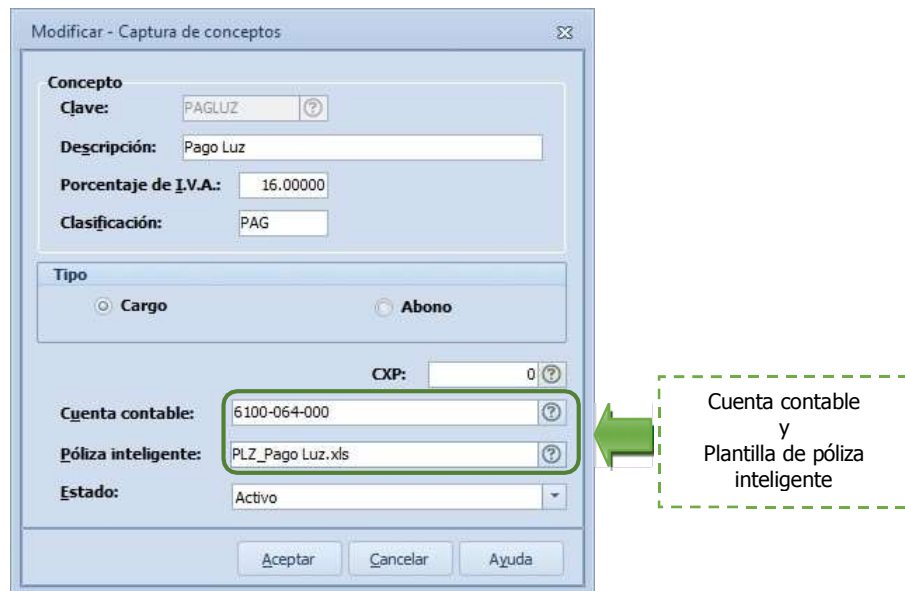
Modificar - Captura de conceptos

Concepto

Clave: PAGLUZ

Descripción: Pago Luz

Porcentaje de I.V.A.: 16.00000

Clasificación: PAG

Tipo

Cargo

Abono

CXP: 0

Cuenta contable: 6100-064-000

Póliza inteligente: PLZ_Pago Luz.xls

Estado: Activo

Aceptar Cancelar Ayuda

Cuenta contable y Plantilla de póliza inteligente